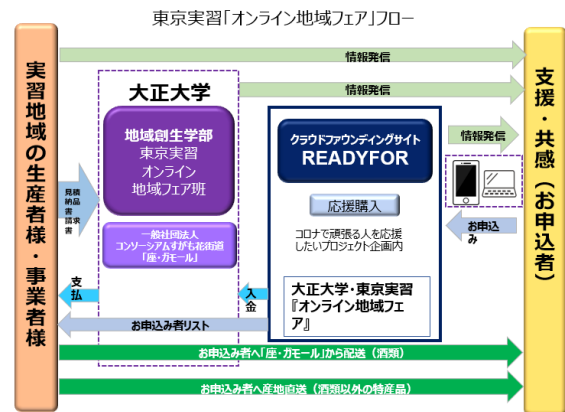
東京実習「オンライン地域フェア」フロー

実習地域の生産者様・事業者様

情報発信

大正大学

情報発信

地域創生学部
東京実習
オンライン
地域フェア班

クラウドファウンディングサイト
READYFOR

情報発信

見積
納品書
請求書

応援購入

コロナで頑張る人を応援したいプロジェクト企画内

お申込み

一般社団法人
コンソーシアムすがも花街道
「座・ガモール」

支払

入金

大正大学・東京実習
『オンライン地域フェア』

お申込み者リスト

お申込み者へ「座・ガモール」から配送（酒類）

お申込み者へ産地直送（酒類以外の特産品）

支援・共感（お申込者）